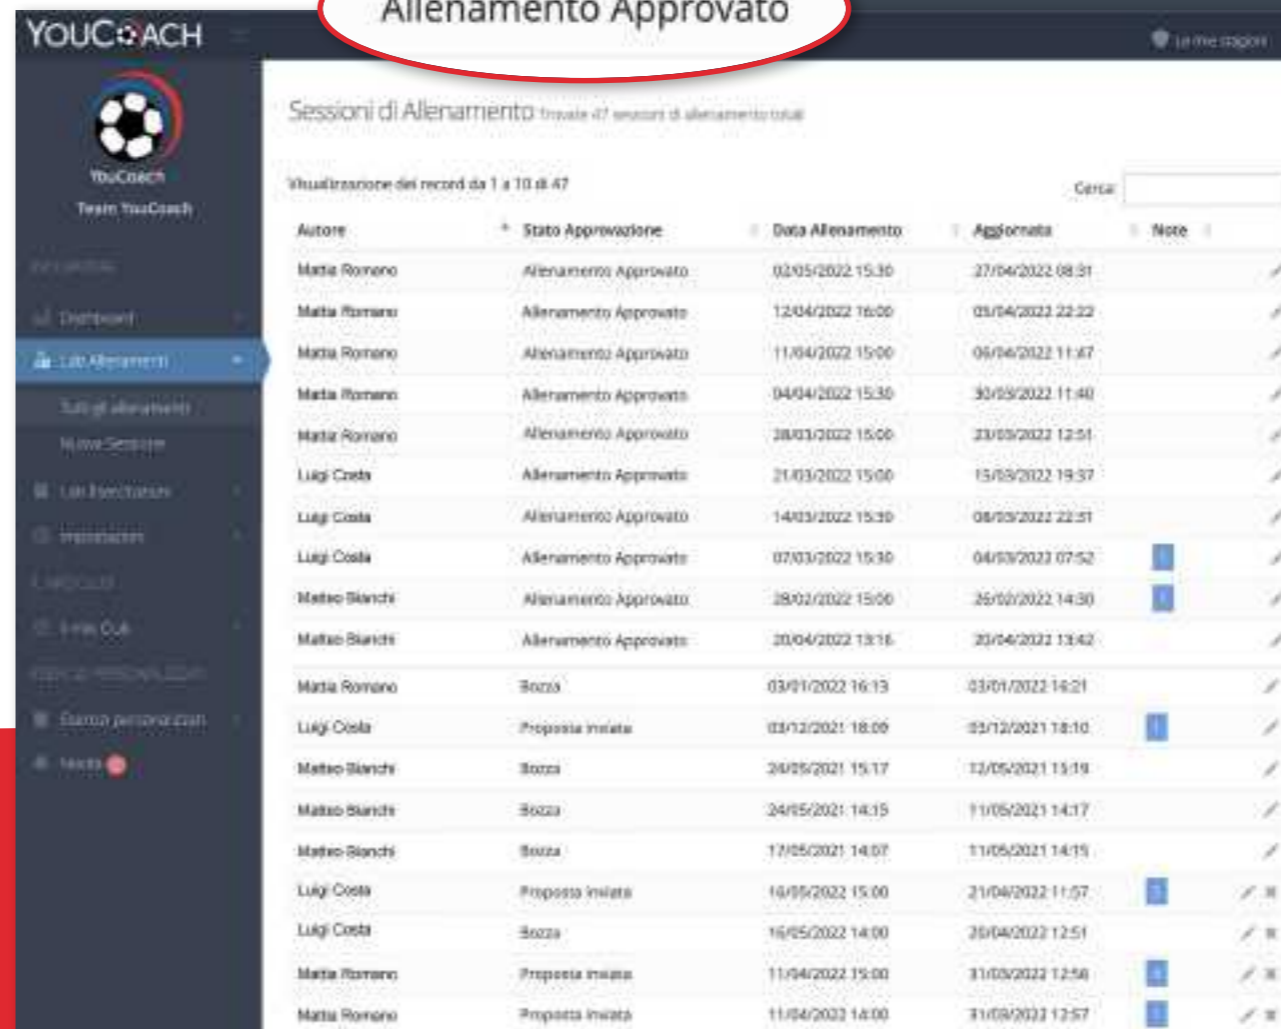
YOUCOACH

Allenamento Approvato

Le mie stagioni

YouCoach
Team YouCoach

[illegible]
Dashboard
Lab Allenamenti
Tutti gli allenamenti
Nuova Sessione
Lab Esercitazioni
Impostazioni
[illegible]
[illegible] Club
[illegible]
Esercizi personalizzati
Media

Sessioni di Allenamento Trovate 47 sessioni di allenamento totali

Visualizzazione dei record da 1 a 10 di 47

Cerca:

| Autore | Stato Approvazione | Data Allenamento | Aggiornato | Note |
|---|---|---|---|---|
| Mattia Romano | Allenamento Approvato | 02/05/2022 15:30 | 27/04/2022 08:31 | |
| Mattia Romano | Allenamento Approvato | 12/04/2022 16:00 | 05/04/2022 22:22 | |
| Mattia Romano | Allenamento Approvato | 11/04/2022 15:00 | 06/04/2022 11:47 | |
| Mattia Romano | Allenamento Approvato | 04/04/2022 15:30 | 30/03/2022 11:40 | |
| Mattia Romano | Allenamento Approvato | 28/03/2022 15:00 | 23/03/2022 12:51 | |
| Luigi Costa | Allenamento Approvato | 21/03/2022 15:00 | 15/03/2022 19:37 | |
| Luigi Costa | Allenamento Approvato | 14/03/2022 15:30 | 08/03/2022 22:31 | |
| Luigi Costa | Allenamento Approvato | 07/03/2022 15:30 | 04/03/2022 07:52 | |
| Matteo Bianchi | Allenamento Approvato | 28/02/2022 15:00 | 26/02/2022 14:30 | |
| Matteo Bianchi | Allenamento Approvato | 20/04/2022 13:16 | 20/04/2022 13:42 | |
| Mattia Romano | Bozza | 03/01/2022 16:13 | 03/01/2022 16:21 | |
| Luigi Costa | Proposta inviata | 03/12/2021 18:09 | 03/12/2021 18:10 | |
| Matteo Bianchi | Bozza | 24/05/2021 15:17 | 12/05/2021 15:19 | |
| Matteo Bianchi | Bozza | 24/05/2021 14:15 | 11/05/2021 14:17 | |
| Matteo Bianchi | Bozza | 17/05/2021 14:07 | 11/05/2021 14:15 | |
| Luigi Costa | Proposta inviata | 16/05/2022 15:00 | 21/04/2022 11:57 | |
| Luigi Costa | Bozza | 16/05/2022 14:00 | 20/04/2022 12:51 | |
| Mattia Romano | Proposta inviata | 11/04/2022 15:00 | 31/03/2022 12:58 | |
| Mattia Romano | Proposta inviata | 11/04/2022 14:00 | 31/03/2022 12:57 | |